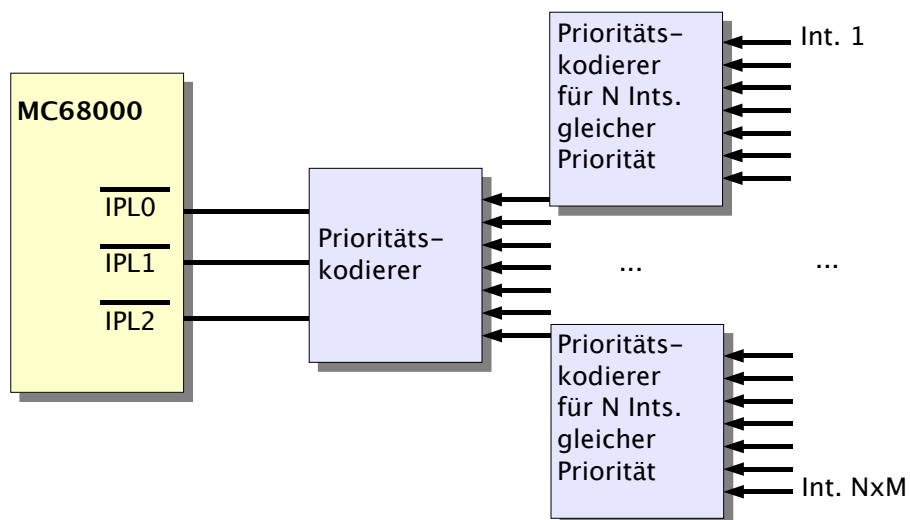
MC68000

$\overline{IPL0}$

$\overline{IPL1}$

$\overline{IPL2}$

Prioritätskodierer

Prioritätskodierer für N Ints. gleicher Priorität

Int. 1

...

...

Prioritätskodierer für N Ints. gleicher Priorität

Int. NxM